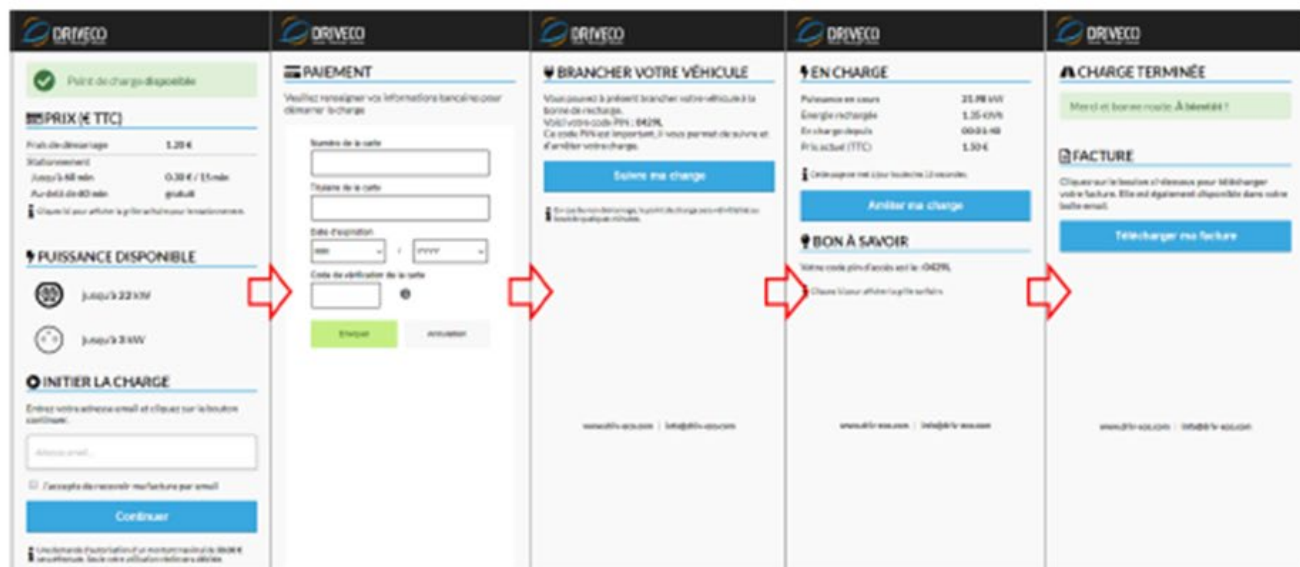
DRIVECO

Point de charge disponible

PRIX (€ TTC)

| Frais de démarrage | 1.20 € |
|---|---|
| Stationnement | |
| Jusqu'à 60 min | 0.30 € / 15 min |
| Au-delà de 60 min | gratuit |

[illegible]

PUISSANCE DISPONIBLE

jusqu'à 22 kW

jusqu'à 3 kW

INITIER LA CHARGE

Entrez votre adresse email et cliquez sur le bouton continuer.

Adresse email

J'accepte de recevoir ma facture par email

Continuer

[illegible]

DRIVECO

PAIEMENT

Veuillez renseigner vos informations bancaires pour démarrer la charge.

Numéro de la carte

Titulaire de la carte

Date d'expiration

MM / YYYY

Code de vérification de la carte

Envoyer Annuler

DRIVECO

BRANCHER VOTRE VÉHICULE

Vous pouvez à présent brancher votre véhicule à la borne de recharge.
Voici votre code PIN : 0429L
Ce code PIN est important, il vous permet de suivre et d'arrêter votre charge.

Suivre ma charge

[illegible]

www.driv-eco.com | info@driv-eco.com

DRIVECO

EN CHARGE

| Puissance en cours | 21.98 kW |
|---|---|
| Énergie rechargée | 1.35 kWh |
| En charge depuis | 00:03:48 |
| Prix actuel (TTC) | 1.50 € |

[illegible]

Arrêter ma charge

BON À SAVOIR

Votre code pin d'accès est le : 0429L

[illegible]

www.driv-eco.com | info@driv-eco.com

DRIVECO

CHARGE TERMINÉE

Merci et bonne route. À bientôt !

FACTURE

Cliquez sur le bouton ci-dessous pour télécharger votre facture. Elle est également disponible dans votre boite email.

Télécharger ma facture

www.driv-eco.com | info@driv-eco.com